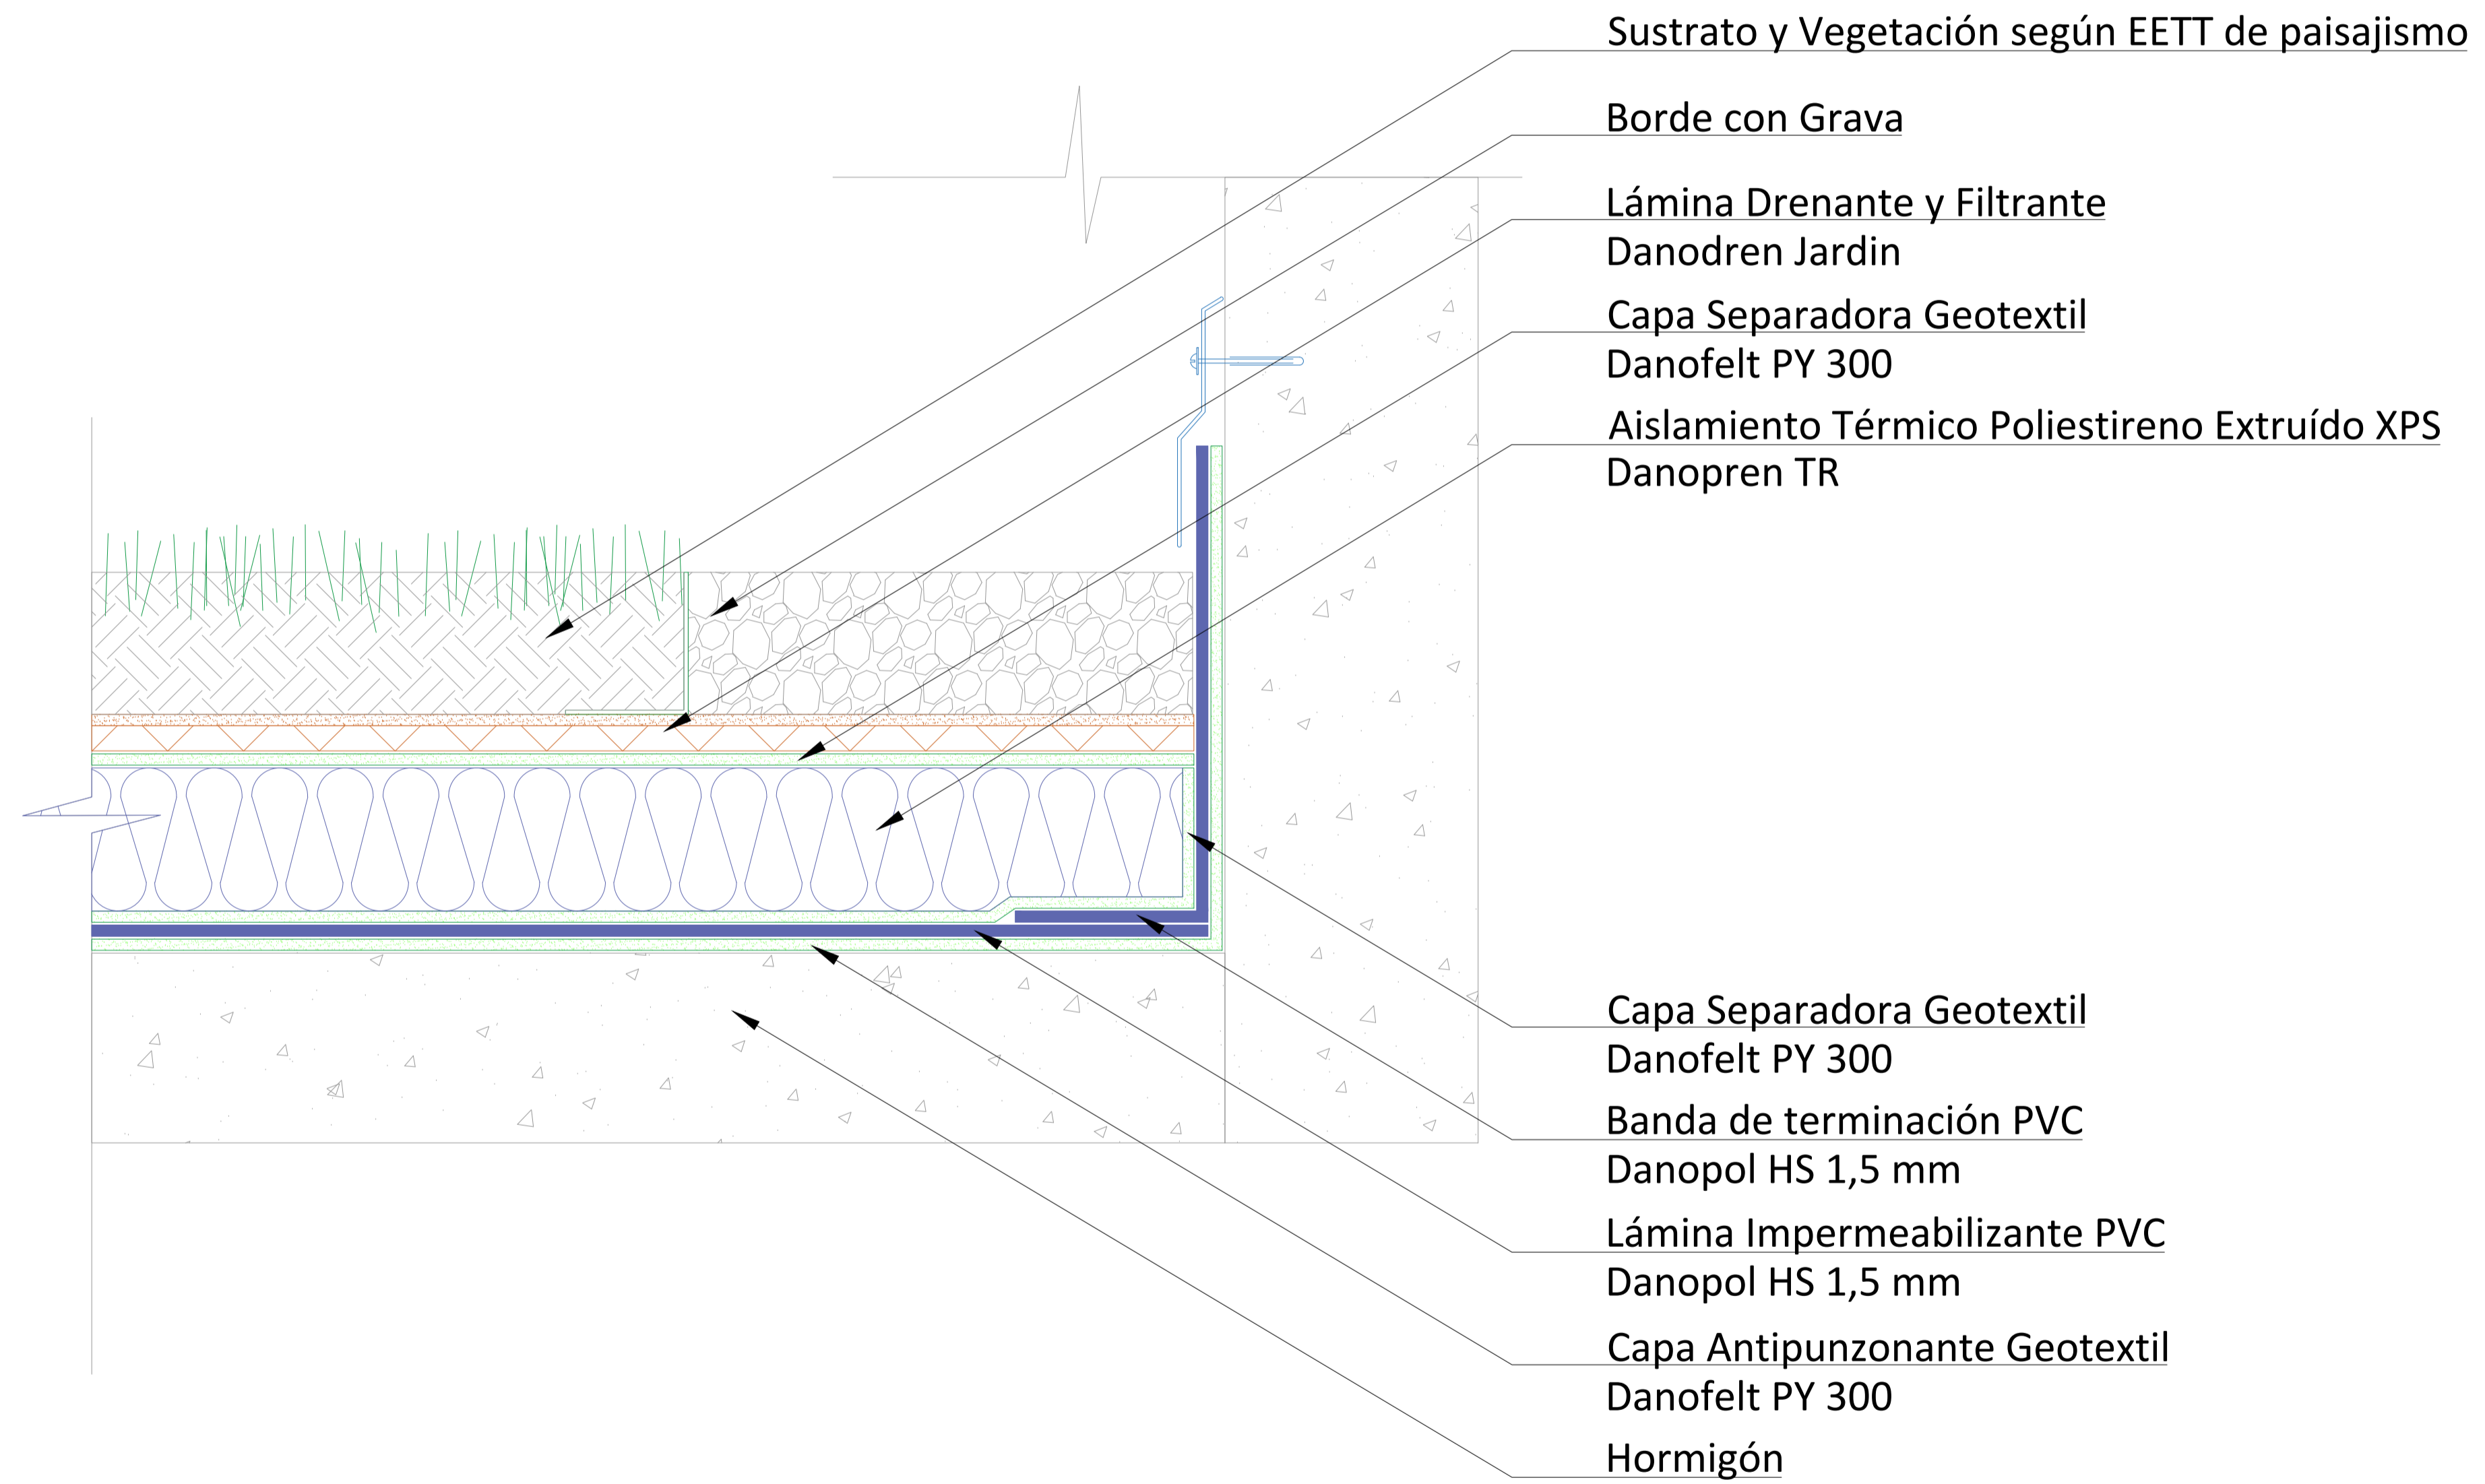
Sustrato y Vegetación según EETT de paisajismo

Borde con Grava

Lámina Drenante y Filtrante
Danodren Jardin

Capa Separadora Geotextil
Danofelt PY 300

Aislamiento Térmico Poliestireno Extruído XPS
Danopren TR

Capa Separadora Geotextil
Danofelt PY 300

Banda de terminación PVC
Danopol HS 1,5 mm

Lámina Impermeabilizante PVC
Danopol HS 1,5 mm

Capa Antipunzonante Geotextil
Danofelt PY 300

Hormigón